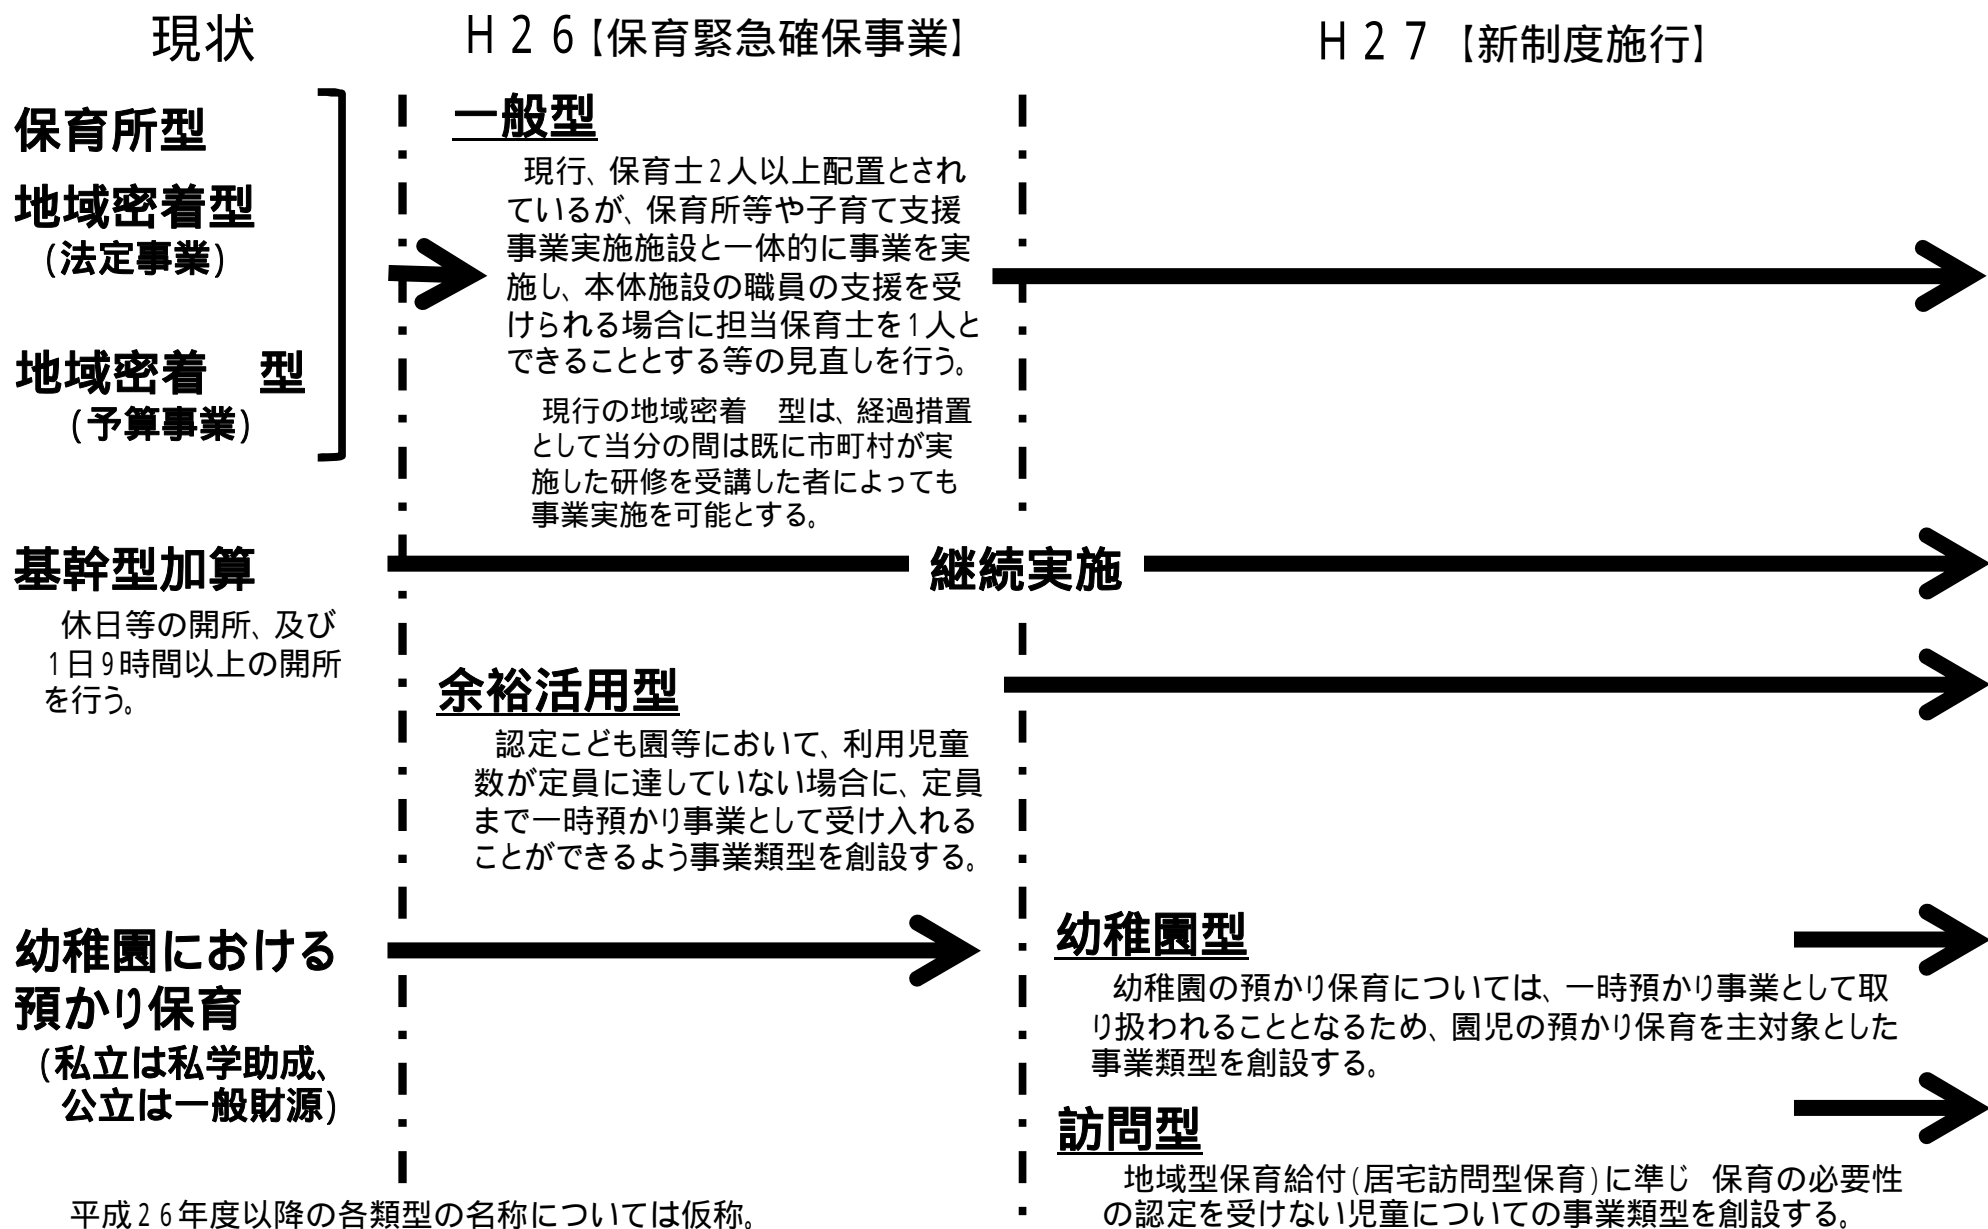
現状

H26【保育緊急確保事業】

H27【新制度施行】

保育所型

地域密着型
(法定事業)

地域密着 型
(予算事業)

一般型

現行、保育士2人以上配置とされているが、保育所等や子育て支援事業実施施設と一体的に事業を実施し、本体施設の職員の支援を受けられる場合に担当保育士を1人とできることとする等の見直しを行う。

現行の地域密着 型は、経過措置として当分の間は既に市町村が実施した研修を受講した者によっても事業実施を可能とする。

基幹型加算

休日等の開所、及び1日9時間以上の開所を行う。

継続実施

余裕活用型

認定こども園等において、利用児童数が定員に達していない場合に、定員まで一時預かり事業として受け入れることができるよう事業類型を創設する。

幼稚園における預かり保育
(私立は私学助成、公立は一般財源)

幼稚園型

幼稚園の預かり保育については、一時預かり事業として取り扱われることとなるため、園児の預かり保育を主対象とした事業類型を創設する。

訪問型

地域型保育給付(居宅訪問型保育)に準じ 保育の必要性の認定を受けない児童についての事業類型を創設する。

平成26年度以降の各類型の名称については仮称。